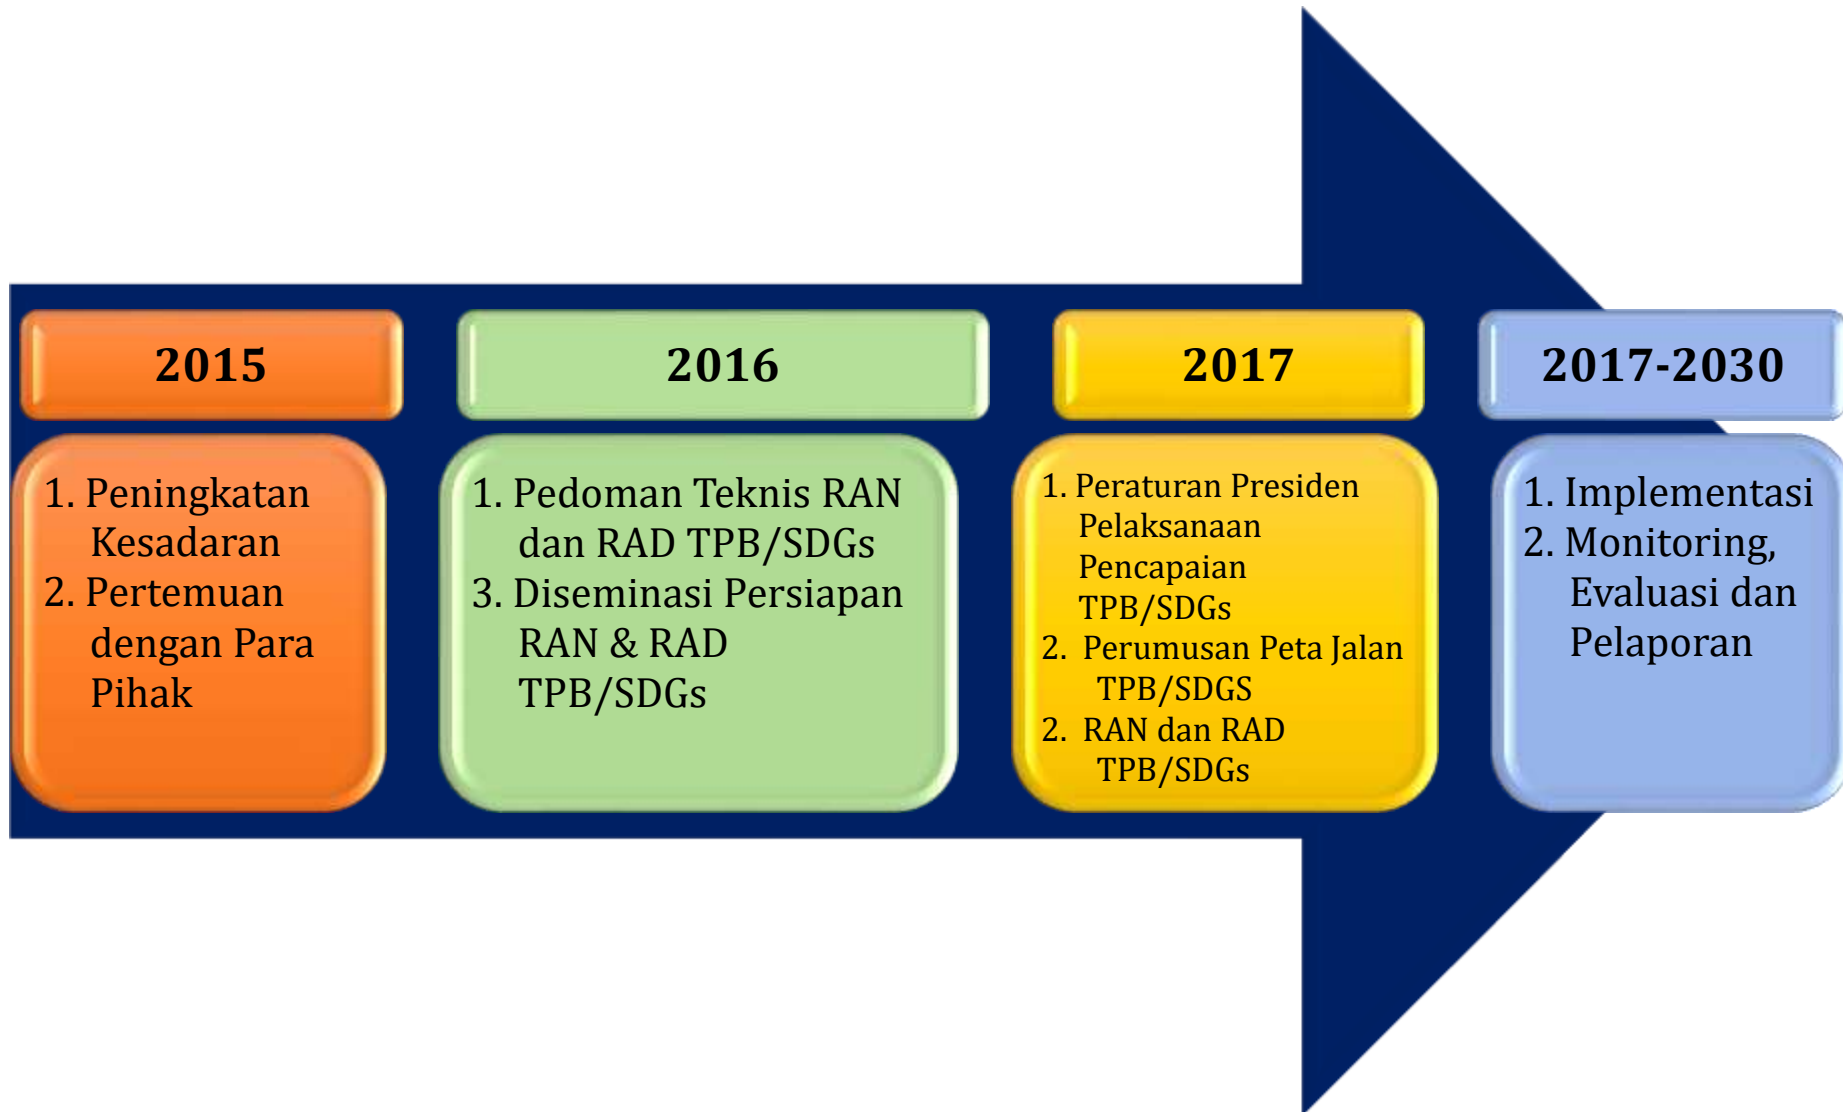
2015

1. Peningkatan Kesadaran
2. Pertemuan dengan Para Pihak

2016

1. Pedoman Teknis RAN dan RAD TPB/SDGs
3. Diseminasi Persiapan RAN & RAD TPB/SDGs

2017

1. Peraturan Presiden Pelaksanaan Pencapaian TPB/SDGs
2. Perumusan Peta Jalan TPB/SDGS
2. RAN dan RAD TPB/SDGs

2017-2030

1. Implementasi
2. Monitoring, Evaluasi dan Pelaporan